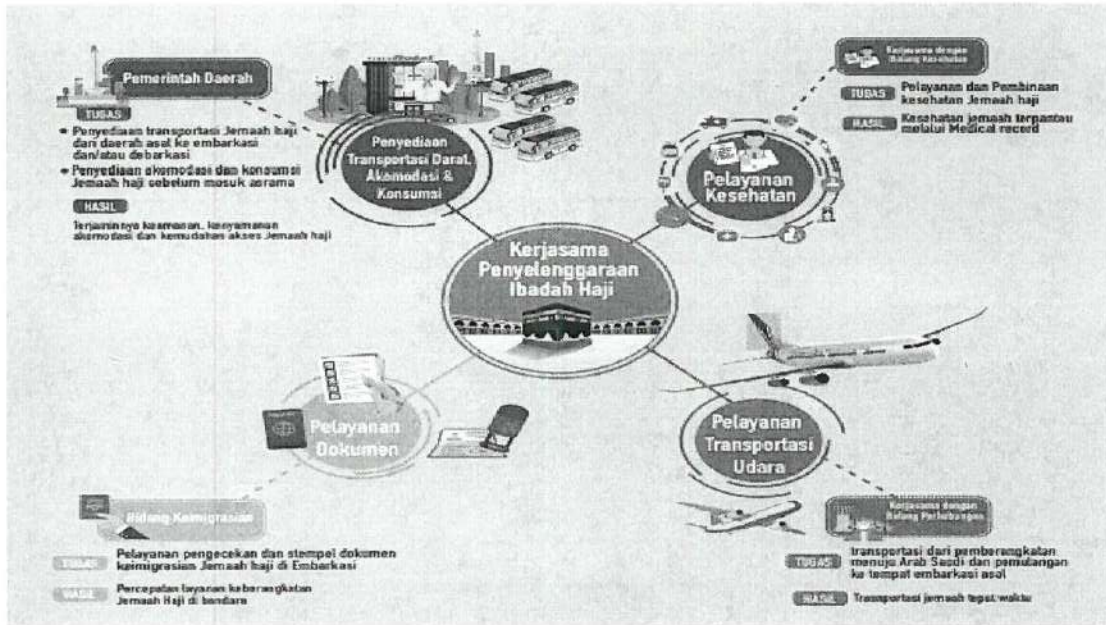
Pemerintah Daerah

TUGAS

• Penyediaan transportasi Jemaah haji dari daerah asal ke embarkasi dan/atau debarkasi

• Penyediaan akomodasi dan konsumsi Jemaah haji sebelum masuk asrama

HASIL

Terjaminnya keamanan, kenyamanan akomodasi dan kemudahan akses Jemaah haji

Penyediaan Transportasi Darat, Akomodasi & Konsumsi

Kerjasama dengan Bidang Kesehatan

TUGAS Pelayanan dan Pembinaan kesehatan Jemaah haji

HASIL Kesehatan jemaah terpantau melalui Medical record

Pelayanan Kesehatan

Kerjasama Penyelenggaraan Ibadah Haji

Pelayanan Dokumen

Pelayanan Transportasi Udara

Bidang Keimigrasian

TUGAS Pelayanan pengecekan dan stempel dokumen keimigrasian Jemaah haji di Embarkasi

HASIL Percepatan layanan keberangkatan Jemaah Haji di bandara

Kerjasama dengan Bidang Perhubungan

TUGAS Transportasi dari pemberangkatan menuju Arab Saudi dan pemulangan ke tempat embarkasi asal

HASIL Transportasi jemaah tepat waktu